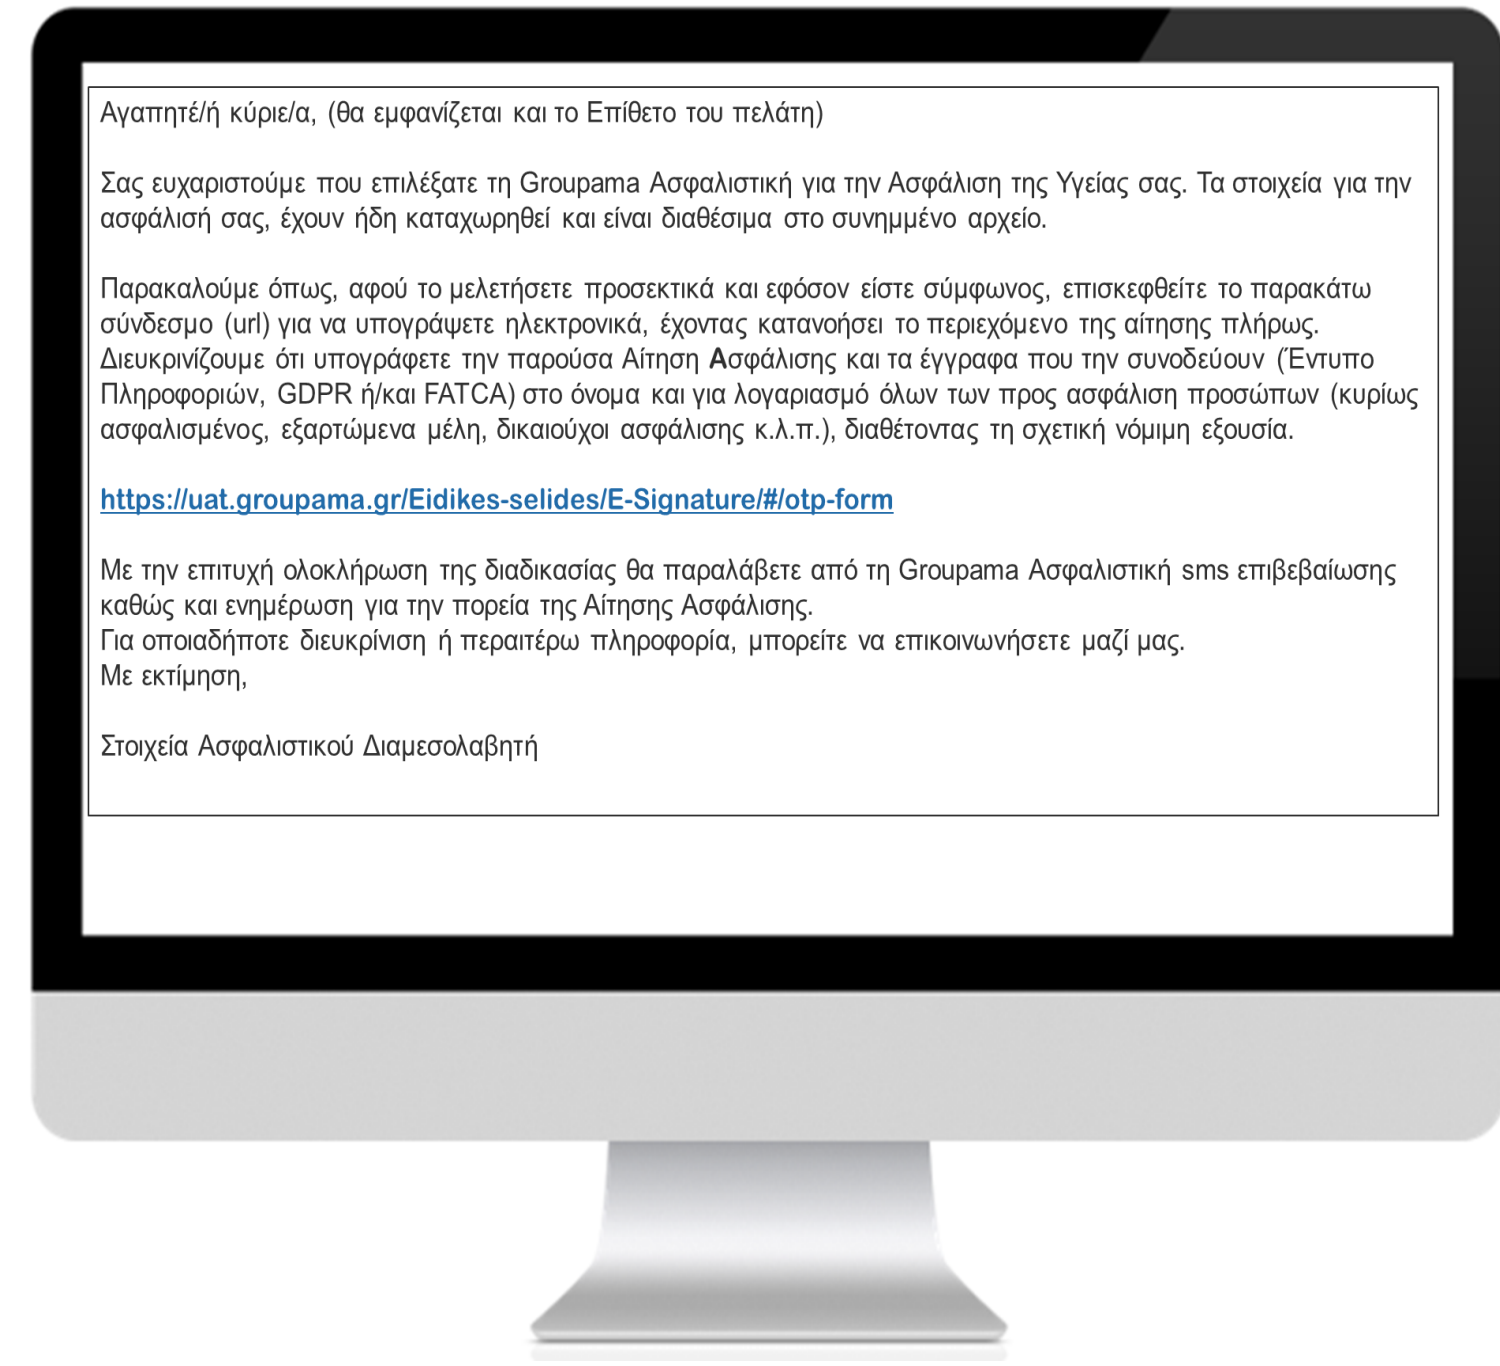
Αγαπητέ/ή κύριε/α, (θα εμφανίζεται και το Επίθετο του πελάτη)

Σας ευχαριστούμε που επιλέξατε τη Groupama Ασφαλιστική για την Ασφάλιση της Υγείας σας. Τα στοιχεία για την ασφάλισή σας, έχουν ήδη καταχωρηθεί και είναι διαθέσιμα στο συνημμένο αρχείο.

Παρακαλούμε όπως, αφού το μελετήσετε προσεκτικά και εφόσον είστε σύμφωνος, επισκεφθείτε το παρακάτω σύνδεσμο (url) για να υπογράψετε ηλεκτρονικά, έχοντας κατανοήσει το περιεχόμενο της αίτησης πλήρως. Διευκρινίζουμε ότι υπογράφετε την παρούσα Αίτηση Ασφάλισης και τα έγγραφα που την συνοδεύουν (Έντυπο Πληροφοριών, GDPR ή/και FATCA) στο όνομα και για λογαριασμό όλων των προς ασφάλιση προσώπων (κυρίως ασφαλισμένος, εξαρτώμενα μέλη, δικαιούχοι ασφάλισης κ.λ.π.), διαθέτοντας τη σχετική νόμιμη εξουσία.

https://uat.groupama.gr/Eidikes-selides/E-Signature/#/otp-form

Με την επιτυχή ολοκλήρωση της διαδικασίας θα παραλάβετε από τη Groupama Ασφαλιστική sms επιβεβαίωσης καθώς και ενημέρωση για την πορεία της Αίτησης Ασφάλισης.
Για οποιαδήποτε διευκρίνιση ή περαιτέρω πληροφορία, μπορείτε να επικοινωνήσετε μαζί μας.
Με εκτίμηση,

Στοιχεία Ασφαλιστικού Διαμεσολαβητή